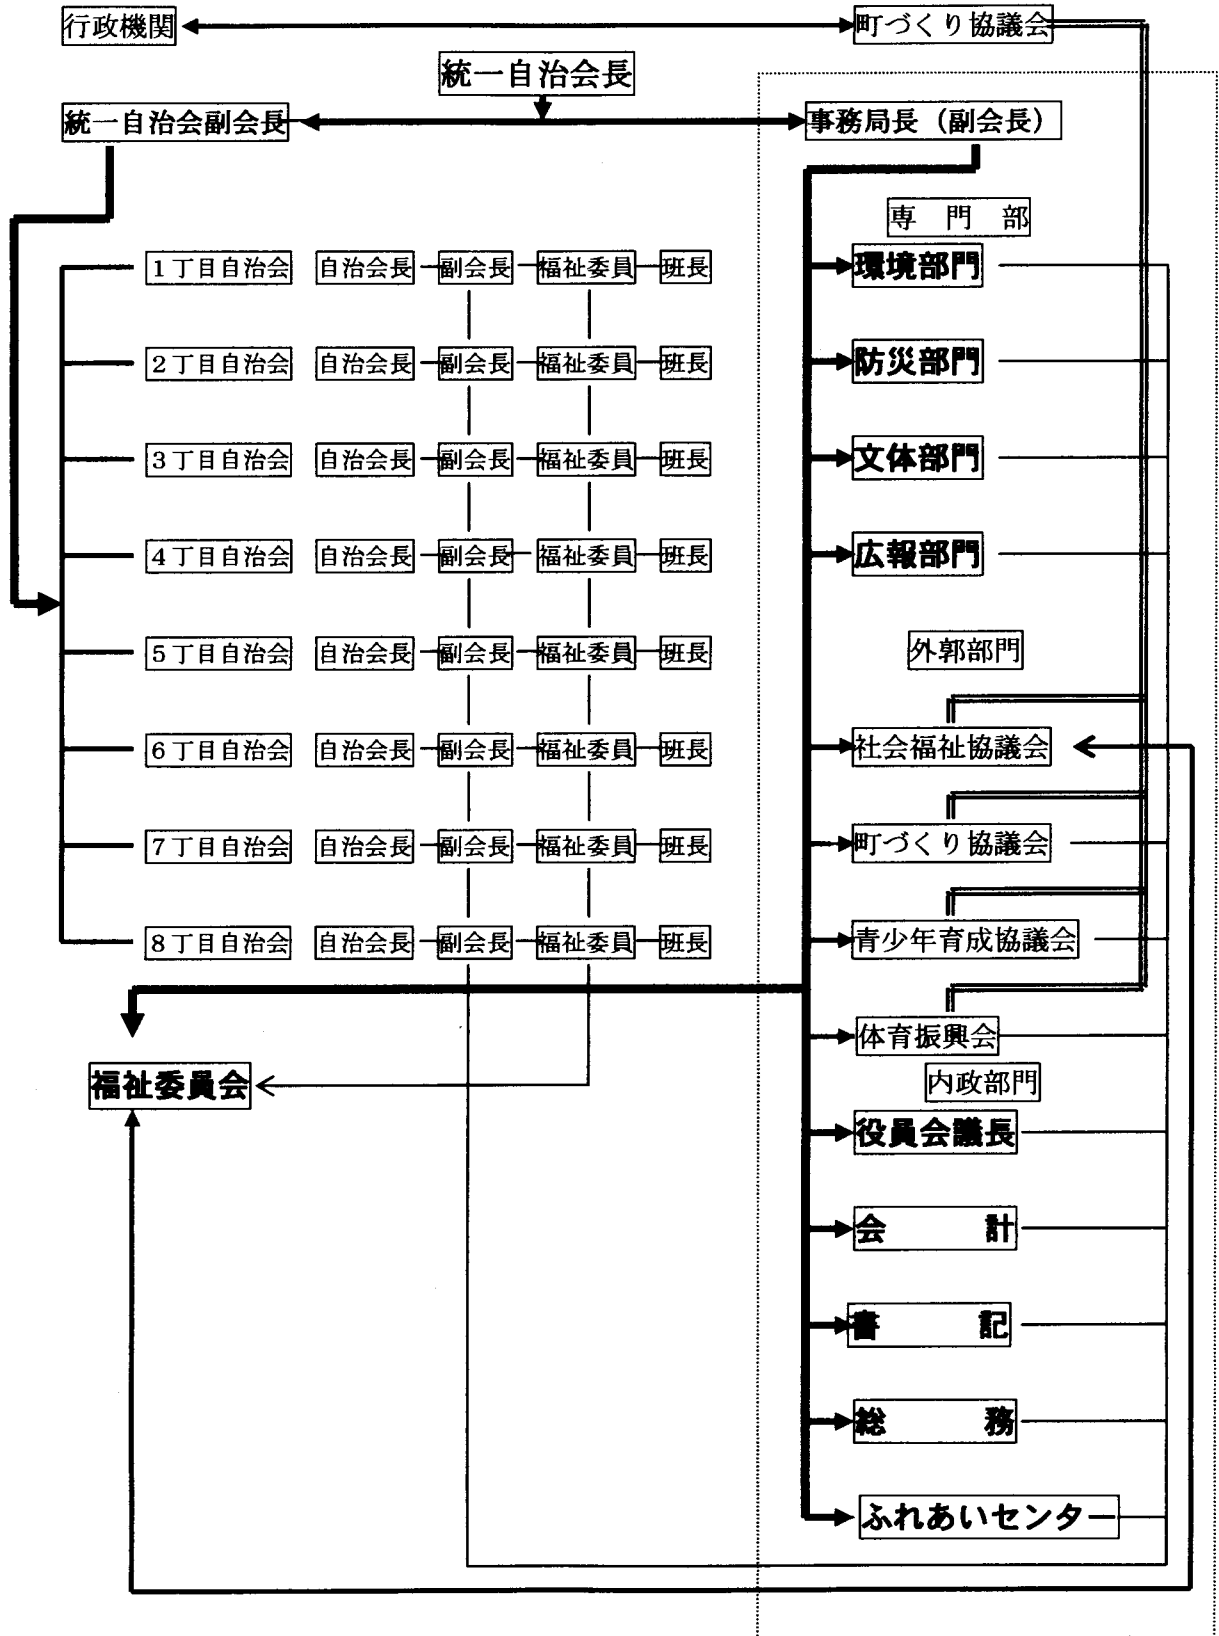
行政機関
町づくり協議会
統一自治会長
統一自治会副会長
事務局長（副会長）
専　門　部
1丁目自治会　自治会長　副会長　福祉委員　班長
2丁目自治会　自治会長　副会長　福祉委員　班長
3丁目自治会　自治会長　副会長　福祉委員　班長
4丁目自治会　自治会長　副会長　福祉委員　班長
5丁目自治会　自治会長　副会長　福祉委員　班長
6丁目自治会　自治会長　副会長　福祉委員　班長
7丁目自治会　自治会長　副会長　福祉委員　班長
8丁目自治会　自治会長　副会長　福祉委員　班長
環境部門
防災部門
文体部門
広報部門
外郭部門
社会福祉協議会
町づくり協議会
青少年育成協議会
体育振興会
内政部門
役員会議長
会　計
書　記
総　務
ふれあいセンター
福祉委員会